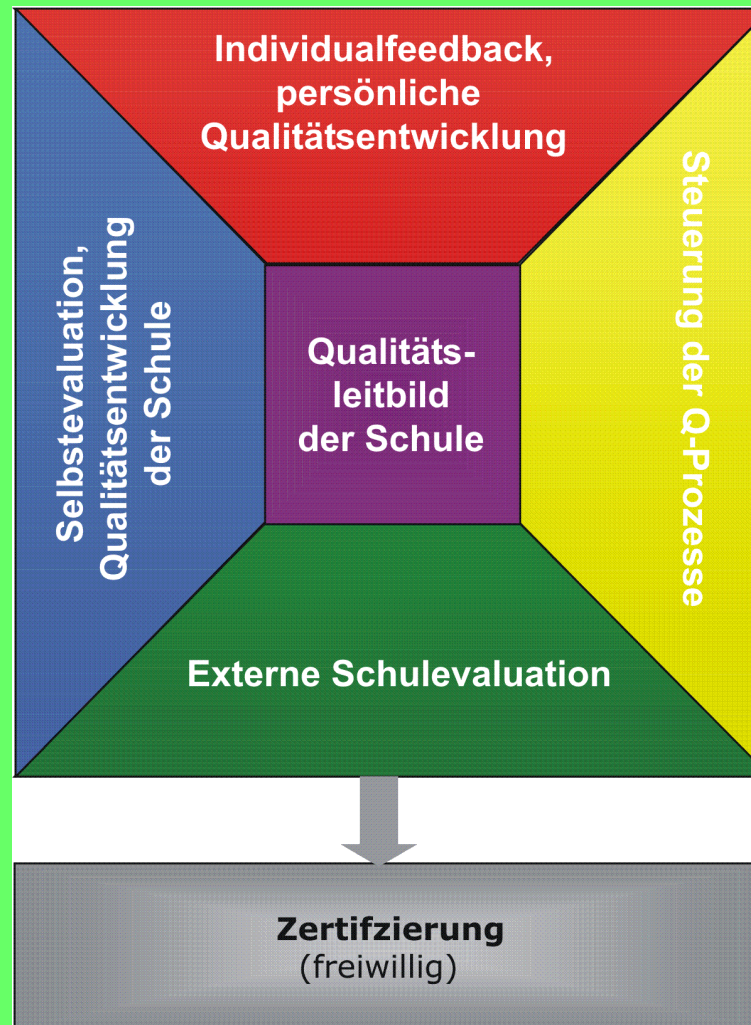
Individualfeedback, persönliche Qualitätsentwicklung

Selbstevaluation, Qualitätsentwicklung der Schule

Qualitätsleitbild der Schule

Steuerung der Q-Prozesse

Externe Schulevaluation

Zertifzierung
(freiwillig)